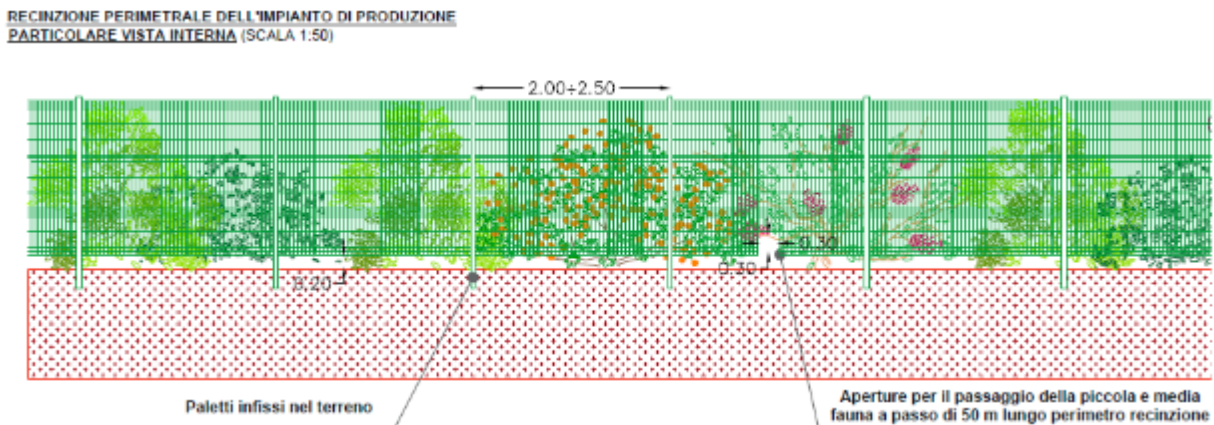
RECINZIONE PERIMETRALE DELL'IMPIANTO DI PRODUZIONE
PARTICOLARE VISTA INTERNA (SCALA 1:50)

2.00÷2.50

0.20

0.30

0.30

Paletti infissi nel terreno

Aperture per il passaggio della piccola e media fauna a passo di 50 m lungo perimetro recinzione